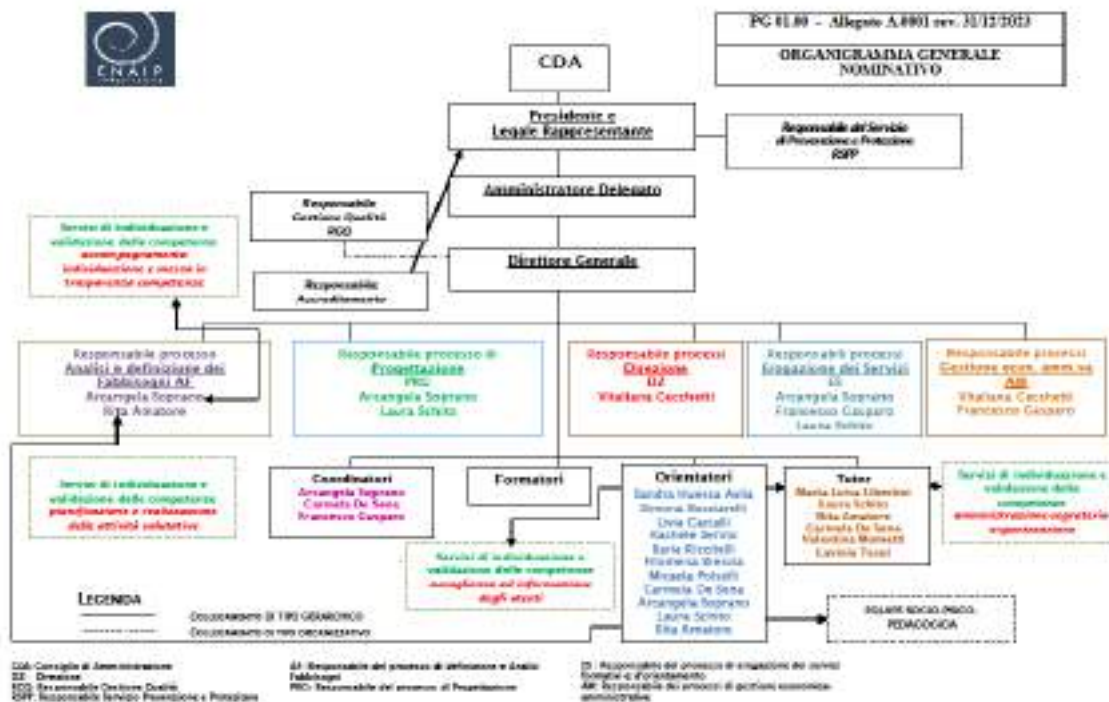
ENAIP

PG 01.00 – Allegato A.0001 rev. 31/12/2023

ORGANIGRAMMA GENERALE NOMINATIVO

CDA

Presidente e Legale Rappresentante

Responsabile del Servizio di Prevenzione e Protezione RSPP

Amministratore Delegato

Responsabile Gestione Qualità RGQ

Responsabile Accreditamento

Direttore Generale

Servizi di individuazione e validazione delle competenze accompagnamento individuazione e messa in trasparenza competenze

Responsabile processo Analisi e definizione dei Fabbisogni AF
Arcangela Soprano
Rita Amatore

Responsabile processo di Progettazione PRG
Arcangela Soprano
Laura Schito

Responsabile processi Direzione DZ
Vitaliana Cacchetti

Responsabili processi Erogazione dei Servizi ES
Arcangela Soprano
Francesco Gasparo
Laura Schito

Responsabile processi Gestione econ. amm.va AM
Vitaliana Cacchetti
Francesco Gasparo

Servizi di individuazione e validazione delle competenze pianificazione e realizzazione delle attività valutative

Coordinatori
Arcangela Soprano
Carmela De Sena
Francesco Gasparo

Formatori

Orientatori
Sandra Huessa Avila
Simona Bussaretti
Livia Carcalli
Rachele Serino
Sara Riccitelli
Marilena Bresola
Micaela Potsoli
Carmela De Sena
Arcangela Soprano
Laura Schito
Rita Amatore

Tutor
Maria Luisa Liberino
Laura Schito
Rita Amatore
Carmela De Sena
Valentina Morretti
Lavinia Tosei

Servizi di individuazione e validazione delle competenze amministrazione-segreteria-organizzazione

Servizi di individuazione e validazione delle competenze accoglienza ed informazione degli utenti

EQUIPE SOCIO-PSICO-PEDAGOGICA

LEGENDA
Collegamento di tipo gerarchico
Collegamento di tipo organizzativo

CdA: Consiglio di Amministrazione
DZ: Direzione
RGQ: Responsabile Gestione Qualità
RSPP: Responsabile Servizio Prevenzione e Protezione

AF: Responsabile del processo di definizione e Analisi Fabbisogni
PRG: Responsabile del processo di Progettazione

ES: Responsabile del processo di erogazione dei servizi formativi e d'orientamento
AM: Responsabile dei processi di gestione economico-amministrativa